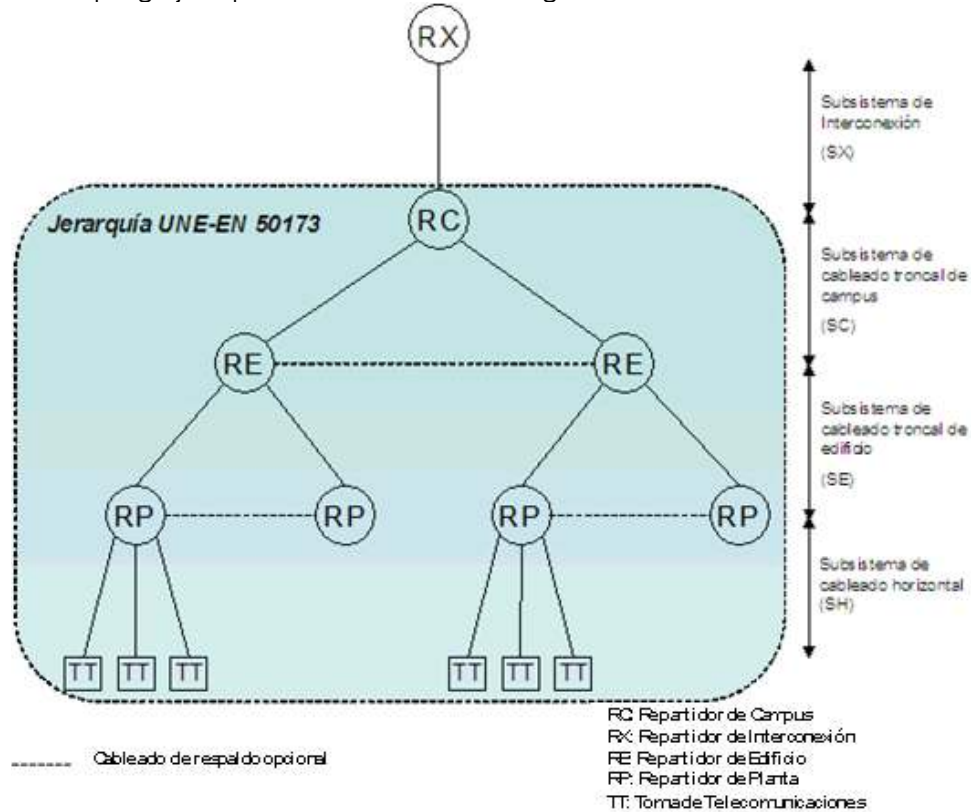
RX

Jerarquía UNE-EN 50173

RC

RE RE

RP RP RP RP

TT TT TT TT TT TT

Subsistema de Interconexión (SX)

Subsistema de cableado troncal de campus (SC)

Subsistema de cableado troncal de edificio (SE)

Subsistema de cableado horizontal (SH)

Cableado de respaldo opcional

RC: Repartidor de Campus
RX: Repartidor de Interconexión
RE: Repartidor de Edificio
RP: Repartidor de Planta
TT: Toma de Telecomunicaciones